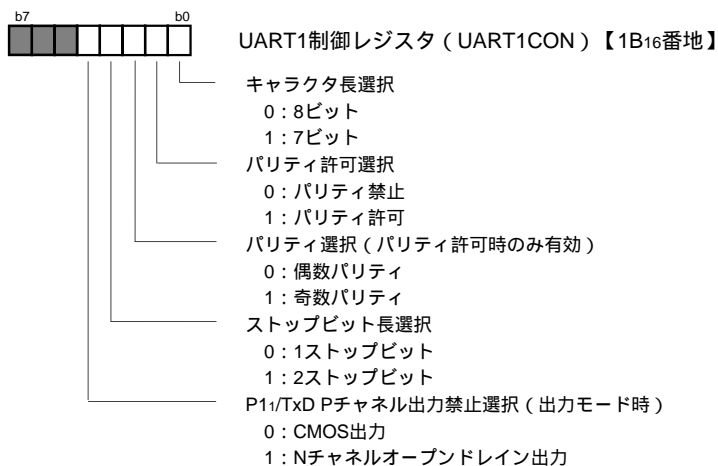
b7 b0

UART1制御レジスタ（UART1CON）【$1B_{16}$番地】

キャラクタ長選択
0：8ビット
1：7ビット

パリティ許可選択
0：パリティ禁止
1：パリティ許可

パリティ選択（パリティ許可時のみ有効）
0：偶数パリティ
1：奇数パリティ

ストップビット長選択
0：1ストップビット
1：2ストップビット

$P1_1$/TxD Pチャネル出力禁止選択（出力モード時）
0：CMOS出力
1：Nチャネルオープンドレイン出力